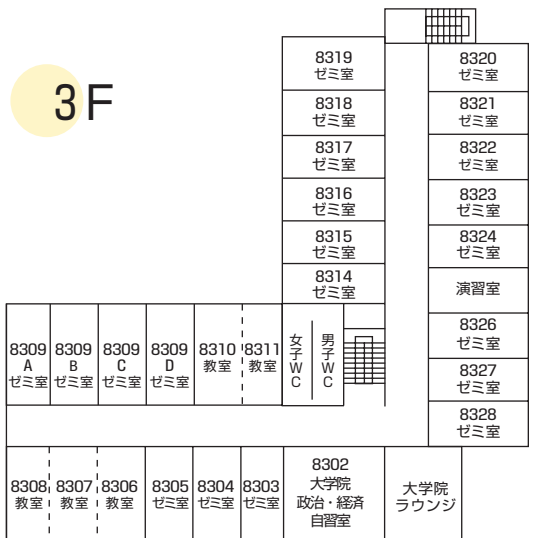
3F

8319
ゼミ室

8320
ゼミ室

8318
ゼミ室

8321
ゼミ室

8317
ゼミ室

8322
ゼミ室

8316
ゼミ室

8323
ゼミ室

8315
ゼミ室

8324
ゼミ室

8314
ゼミ室

演習室

8326
ゼミ室

8309 A ゼミ室

8309 B ゼミ室

8309 C ゼミ室

8309 D ゼミ室

8310 教室

8311 教室

女子WC

男子WC

8327
ゼミ室

8328
ゼミ室

8308 教室

8307 教室

8306 教室

8305 ゼミ室

8304 ゼミ室

8303 ゼミ室

8302
大学院
政治・経済
自習室

大学院
ラウンジ